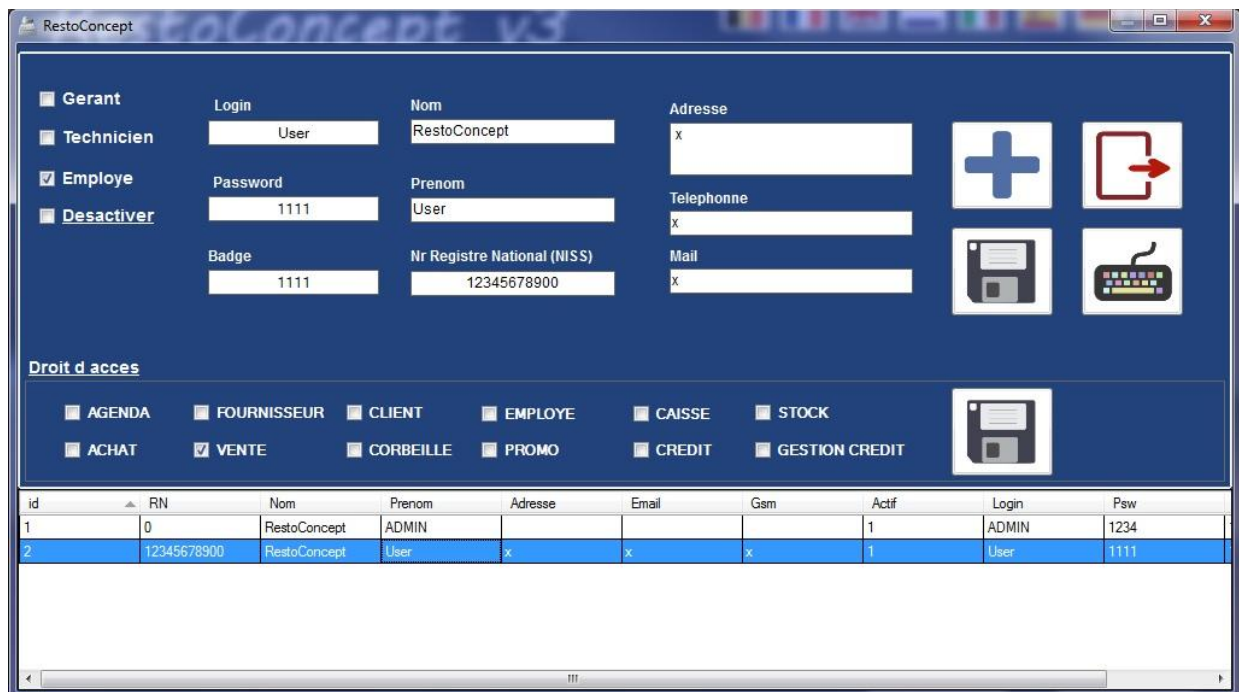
RestoConcept
RestoConcept v3

Gerant
Technicien
Employe
Desactiver

Login
User
Password
1111
Badge
1111

Nom
RestoConcept
Prenom
User
Nr Registre National (NISS)
12345678900

Adresse
x
Telephonne
x
Mail
x

Droit d acces

AGENDA
FOURNISSEUR
CLIENT
EMPLOYE
CAISSE
STOCK
ACHAT
VENTE
CORBEILLE
PROMO
CREDIT
GESTION CREDIT

| id | RN | Nom | Prenom | Adresse | Email | Gsm | Actif | Login | Psw |
|---|---|---|---|---|---|---|---|---|---|
| 1 | 0 | RestoConcept | ADMIN | | | | 1 | ADMIN | 1234 |
| 2 | 12345678900 | RestoConcept | User | x | x | x | 1 | User | 1111 |